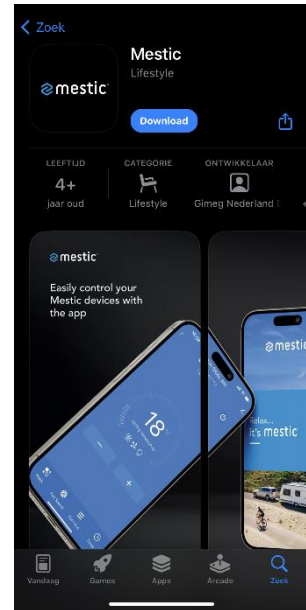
< Zoek

mestic

Mestic

Lifestyle

Download

LEEFTIJD
4+
jaar oud

CATEGORIE
Lifestyle

ONTWIKKELAAR
Gimeg Nederland

mestic

Easily control your Mestic devices with the app

18

mestic

Relax... it's mestic

Vandaag
Games
Apps
Arcade
Zoek